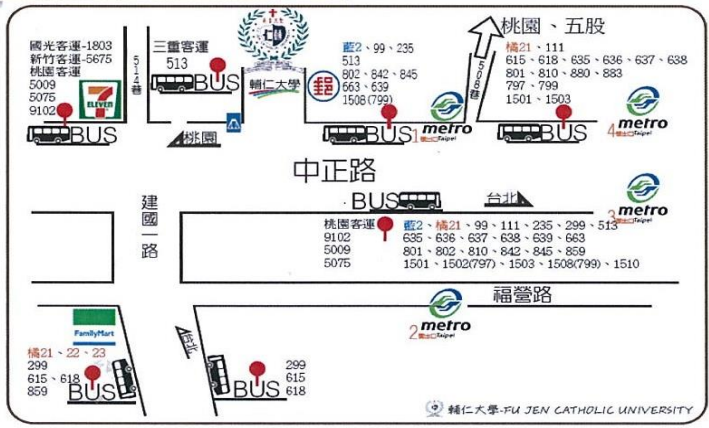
國光客運-1803
新竹客運-5675
桃園客運
5009
5075
9102

ELEVEN

BUS

514巷

三重客運
513
BUS

桃園

輔仁大學

藍2、99、235
513
802、842、845
663、639
1508(799)

郵

BUS

1 metro 捷運Taipei

508巷

桃園、五股

橘21、111
615、618、635、636、637、638
801、810、880、883
797、799
1501、1503

BUS

4 metro 捷運Taipei

中正路

BUS 台北

3 metro

建國一路

桃園客運
9102
5009
5075

藍2、橘21、99、111、235、299、513
635、636、637、638、639、663
801、802、810、842、845、859
1501、1502(797)、1503、1508(799)、1510

福營路

2 metro 捷運Taipei

FamilyMart

橘21、22、23
299
615、618
859

BUS

台北

299
615
618

BUS

輔仁大學·FU JEN CATHOLIC UNIVERSITY